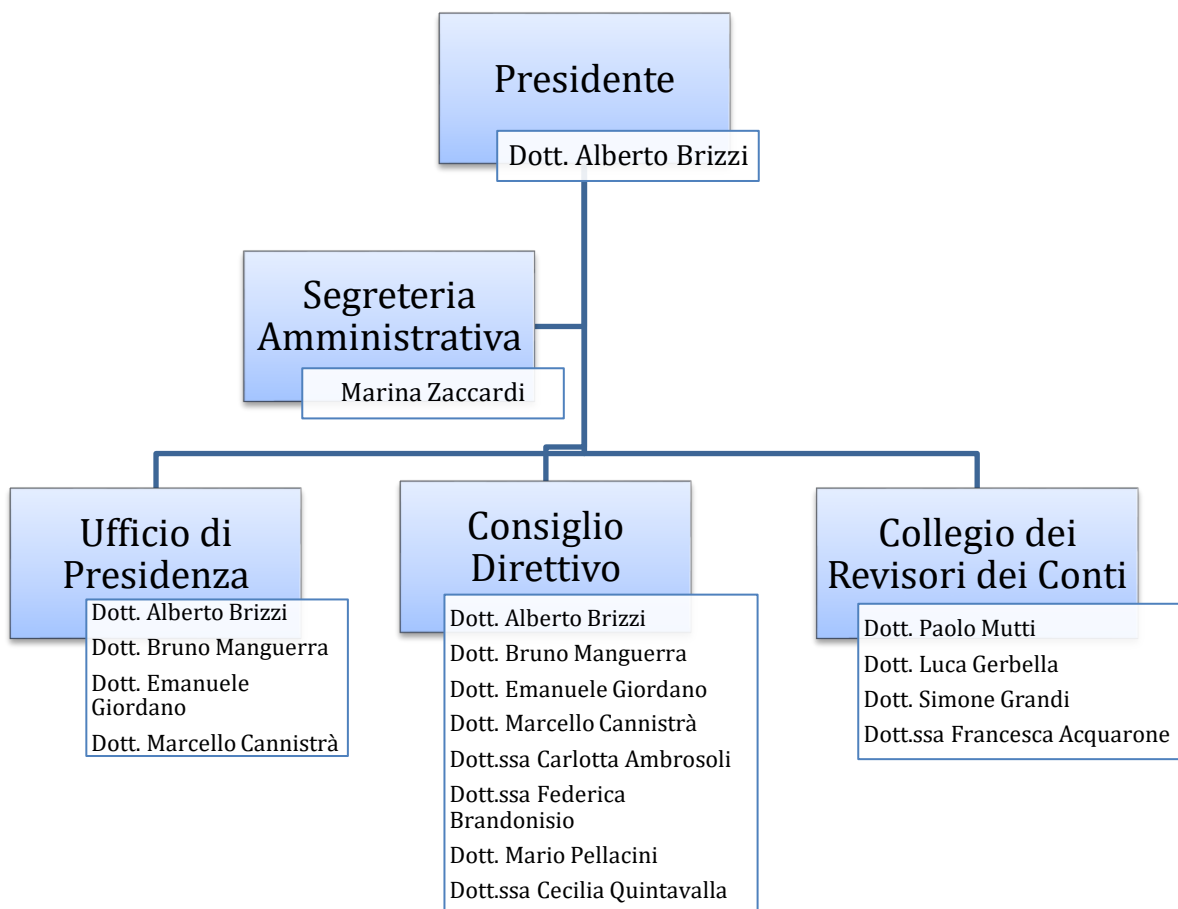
Presidente

Dott. Alberto Brizzi

Segreteria Amministrativa

Marina Zaccardi

Ufficio di Presidenza

Dott. Alberto Brizzi

Dott. Bruno Manguerra

Dott. Emanuele Giordano

Dott. Marcello Cannistrà

Consiglio Direttivo

Dott. Alberto Brizzi

Dott. Bruno Manguerra

Dott. Emanuele Giordano

Dott. Marcello Cannistrà

Dott.ssa Carlotta Ambrosoli

Dott.ssa Federica Brandonisio

Dott. Mario Pellacini

Dott.ssa Cecilia Quintavalla

Collegio dei Revisori dei Conti

Dott. Paolo Mutti

Dott. Luca Gerbella

Dott. Simone Grandi

Dott.ssa Francesca Acquarone